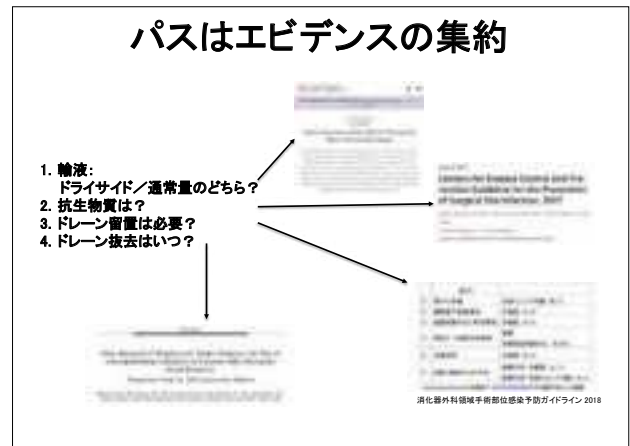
パスはエビデンスの集約

1. 輸液：
ドライサイド／通常量のどちら？
2. 抗生物質は？
3. ドレーン留置は必要？
4. ドレーン抜去はいつ？

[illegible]

Centers for Disease Control and Prevention Guideline for the Prevention of Surgical Site Infection, 2017

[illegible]

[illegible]

消化器外科領域手術部位感染予防ガイドライン 2018